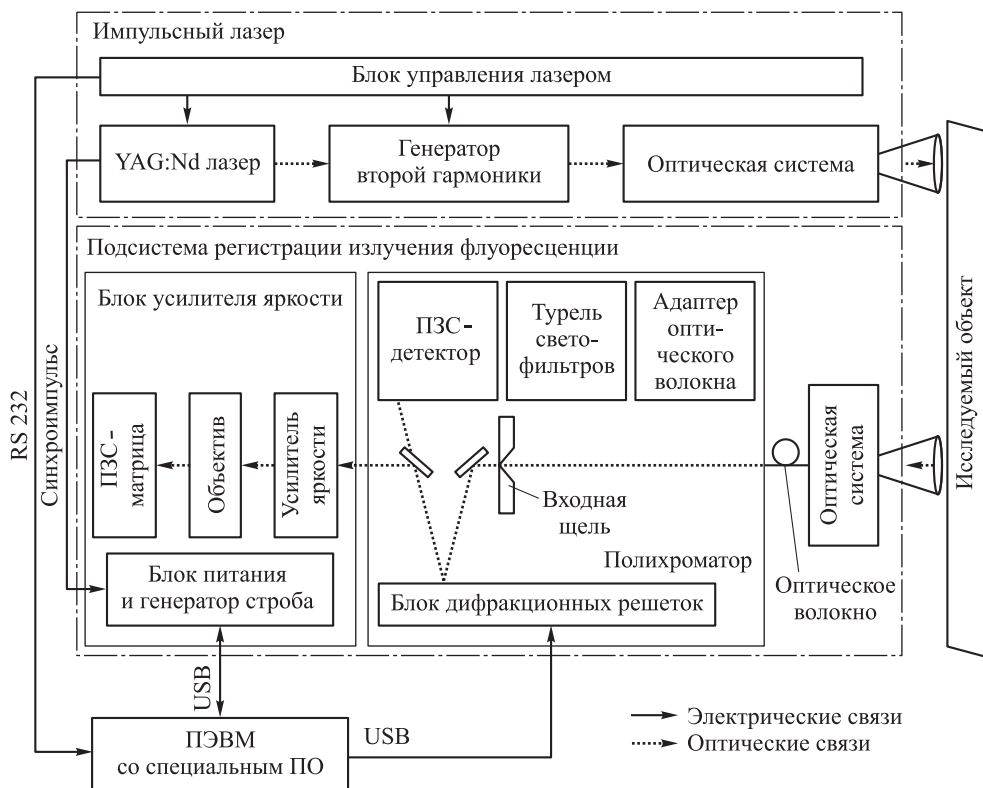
Импульсный лазер

Блок управления лазером

YAG:Nd лазер

Генератор второй гармоники

Оптическая система

Подсистема регистрации излучения флуоресценции

Блок усилителя яркости

ПЗС-детектор

Турель светофильтров

Адаптер оптического волокна

RS 232

Синхроимпульс

ПЗС-матрица

Объектив

Усилитель яркости

Входная щель

Оптическая система

Исследуемый объект

Полихроматор

Блок питания и генератор строба

Блок дифракционных решеток

Оптическое волокно

USB

USB

ПЭВМ со специальным ПО

Электрические связи

Оптические связи